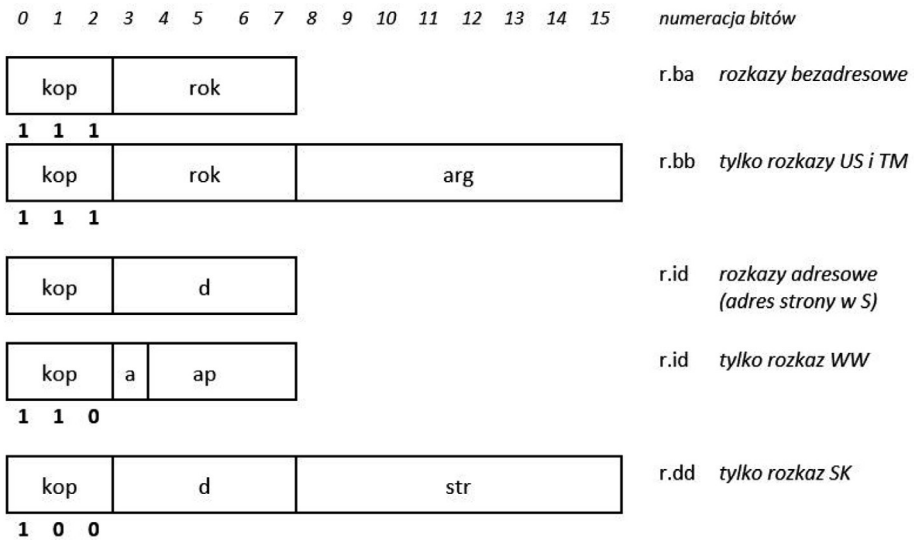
0 1 2 3 4 5 6 7 8 9 10 11 12 13 14 15 numeracja bitów

kop | rok
1 1 1
r.ba rozkazy bezadresowe

kop | rok | arg
1 1 1
r.bb tylko rozkazy US i TM

kop | d
r.id rozkazy adresowe (adres strony w S)

kop | a | ap
1 1 0
r.id tylko rozkaz WW

kop | d | str
1 0 0
r.dd tylko rozkaz SK